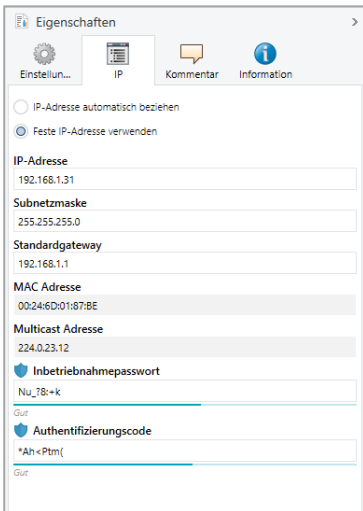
Eigenschaften

Einstellun...
IP
Kommentar
Information

IP-Adresse automatisch beziehen

Feste IP-Adresse verwenden

IP-Adresse
192.168.1.31

Subnetzmaske
255.255.255.0

Standardgateway
192.168.1.1

MAC Adresse
00:24:6D:01:87:BE

Multicast Adresse
224.0.23.12

Inbetriebnahmepasswort
Nu_?8:+k
Gut

Authentifizierungscode
*Ah<Ptm(
Gut